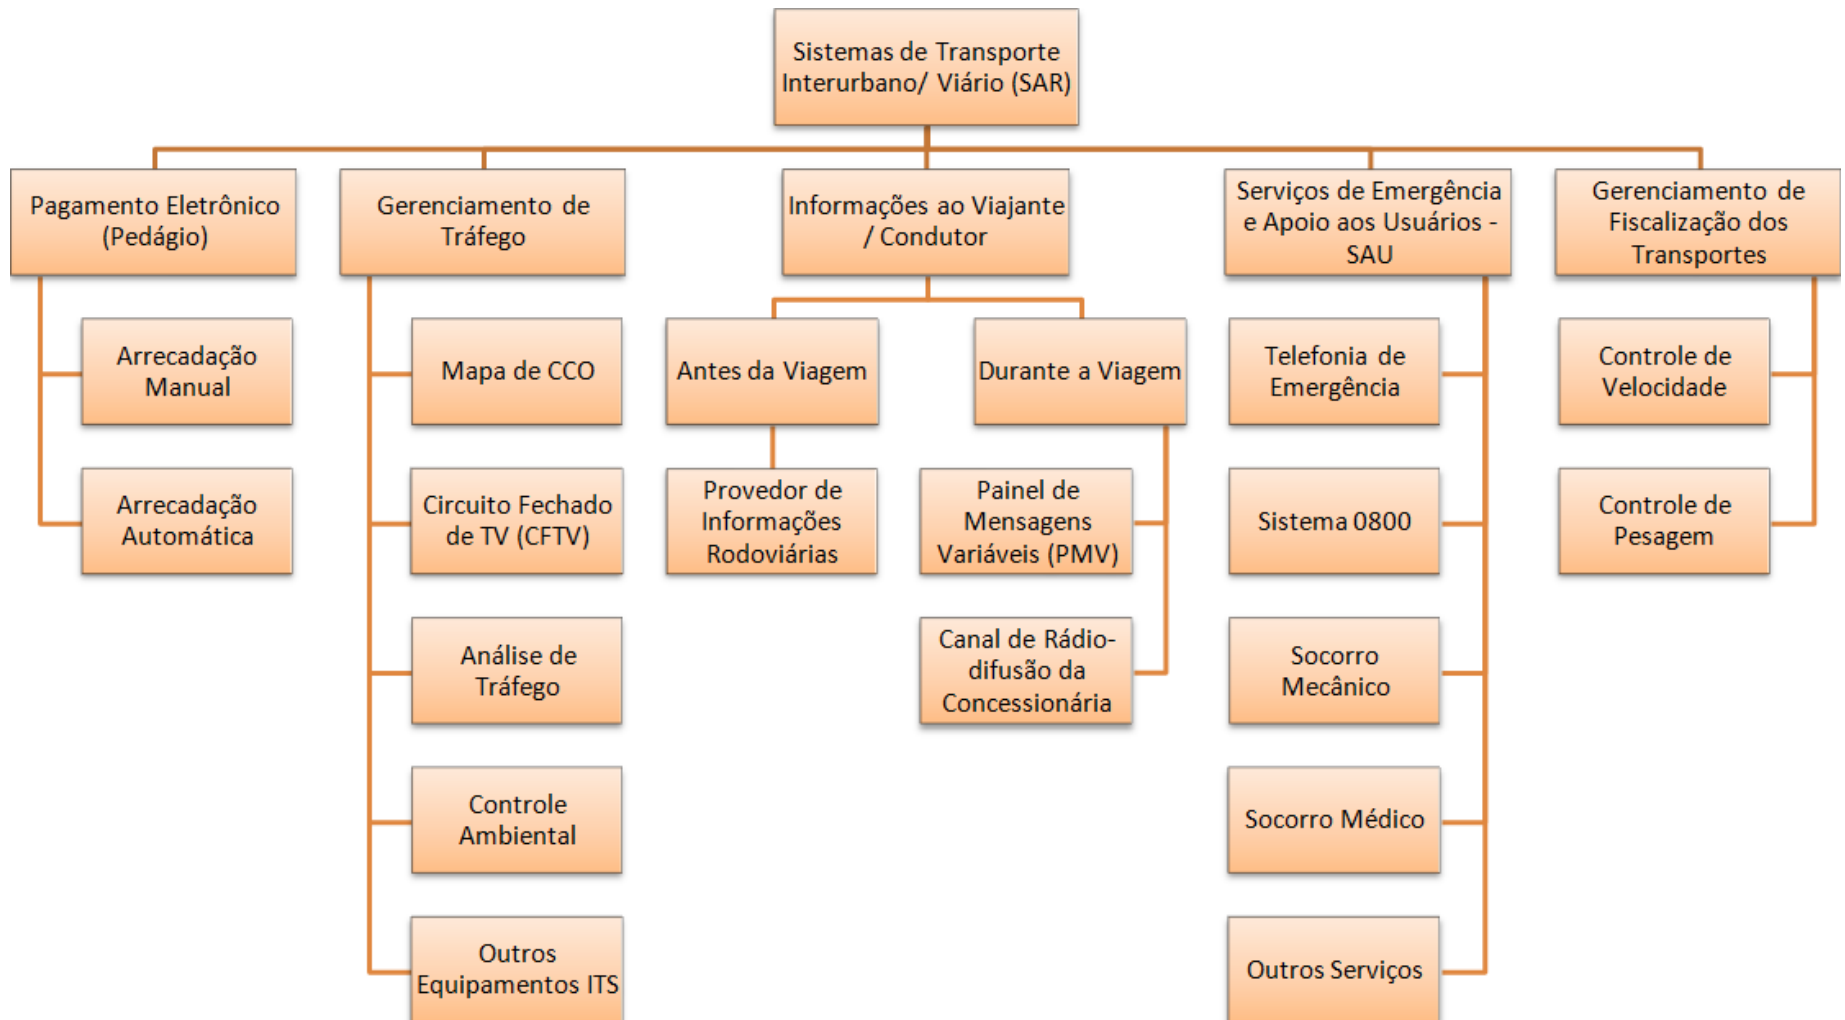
Sistemas de Transporte Interurbano/ Viário (SAR)

Pagamento Eletrônico (Pedágio)

Arrecadação Manual

Arrecadação Automática

Gerenciamento de Tráfego

Mapa de CCO

Circuito Fechado de TV (CFTV)

Análise de Tráfego

Controle Ambiental

Outros Equipamentos ITS

Informações ao Viajante / Condutor

Antes da Viagem

Provedor de Informações Rodoviárias

Durante a Viagem

Painel de Mensagens Variáveis (PMV)

Canal de Rádio-difusão da Concessionária

Serviços de Emergência e Apoio aos Usuários - SAU

Telefonia de Emergência

Sistema 0800

Socorro Mecânico

Socorro Médico

Outros Serviços

Gerenciamento de Fiscalização dos Transportes

Controle de Velocidade

Controle de Pesagem